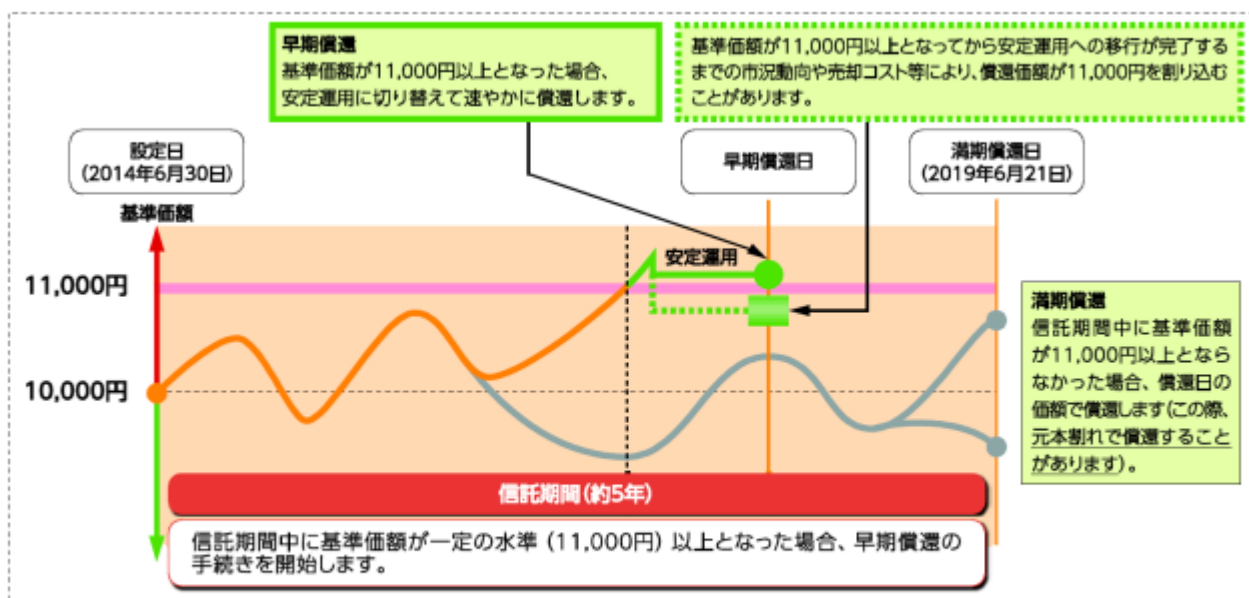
早期償還
基準価額が11,000円以上となった場合、安定運用に切り替えて速やかに償還します。

基準価額が11,000円以上となってから安定運用への移行が完了するまでの市況動向や売却コスト等により、償還価額が11,000円を割り込むことがあります。

設定日
(2014年6月30日)

早期償還日

満期償還日
(2019年6月21日)

基準価額

11,000円

10,000円

安定運用

満期償還
信託期間中に基準価額が11,000円以上とならなかった場合、償還日の価額で償還します(この際、元本割れで償還することがあります)。

信託期間(約5年)

信託期間中に基準価額が一定の水準(11,000円)以上となった場合、早期償還の手続きを開始します。